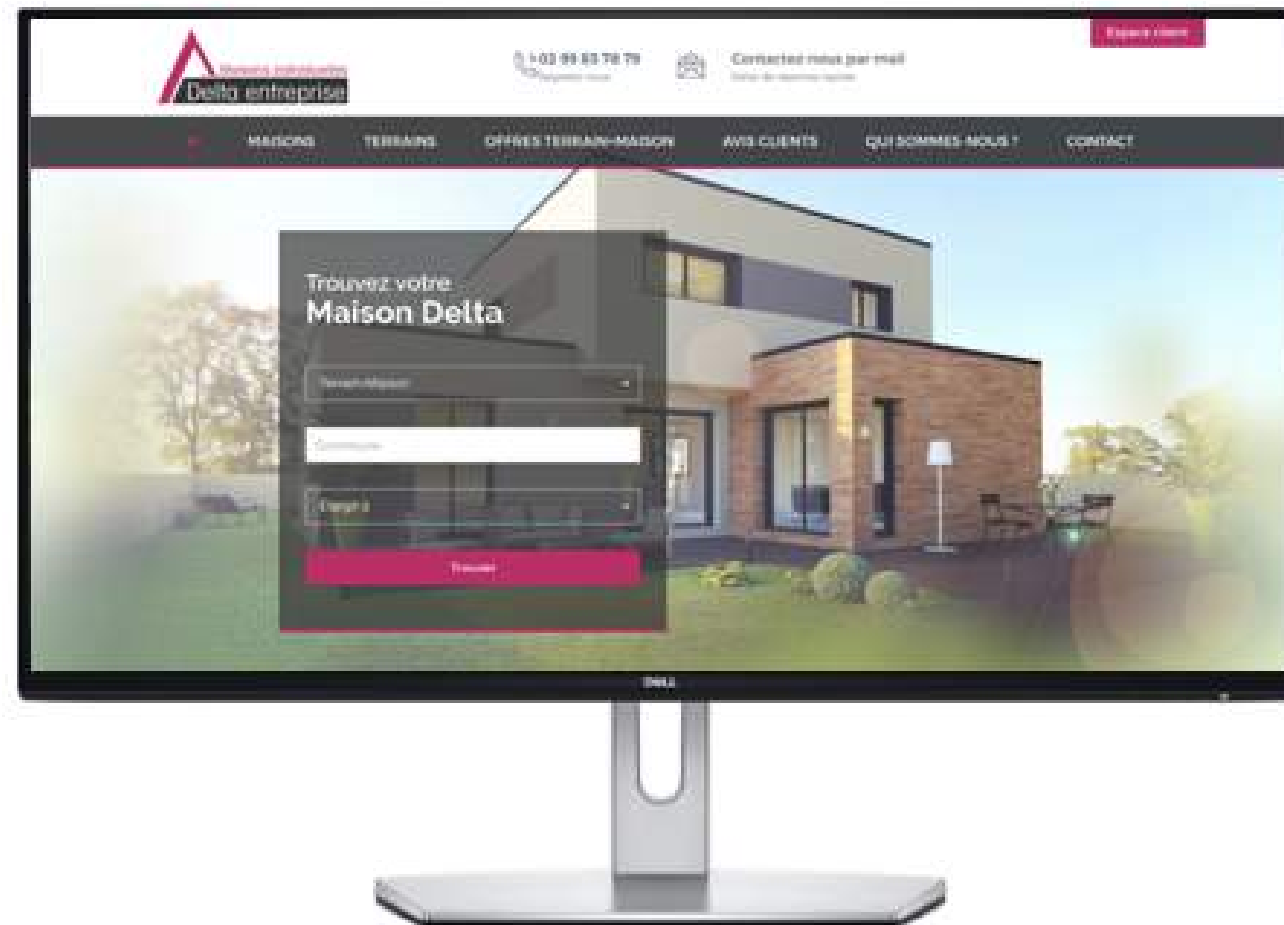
Espace client

Maisons individuelles
Delta entreprise

+02 99 83 78 79
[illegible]

Contactez-nous par mail
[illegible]

MAISONS TERRAINS OFFRES TERRAIN+MAISON AVIS CLIENTS QUI SOMMES-NOUS ? CONTACT

Trouvez votre
Maison Delta

Terrain+Maison

Commune

Budget

Trouver

DELL